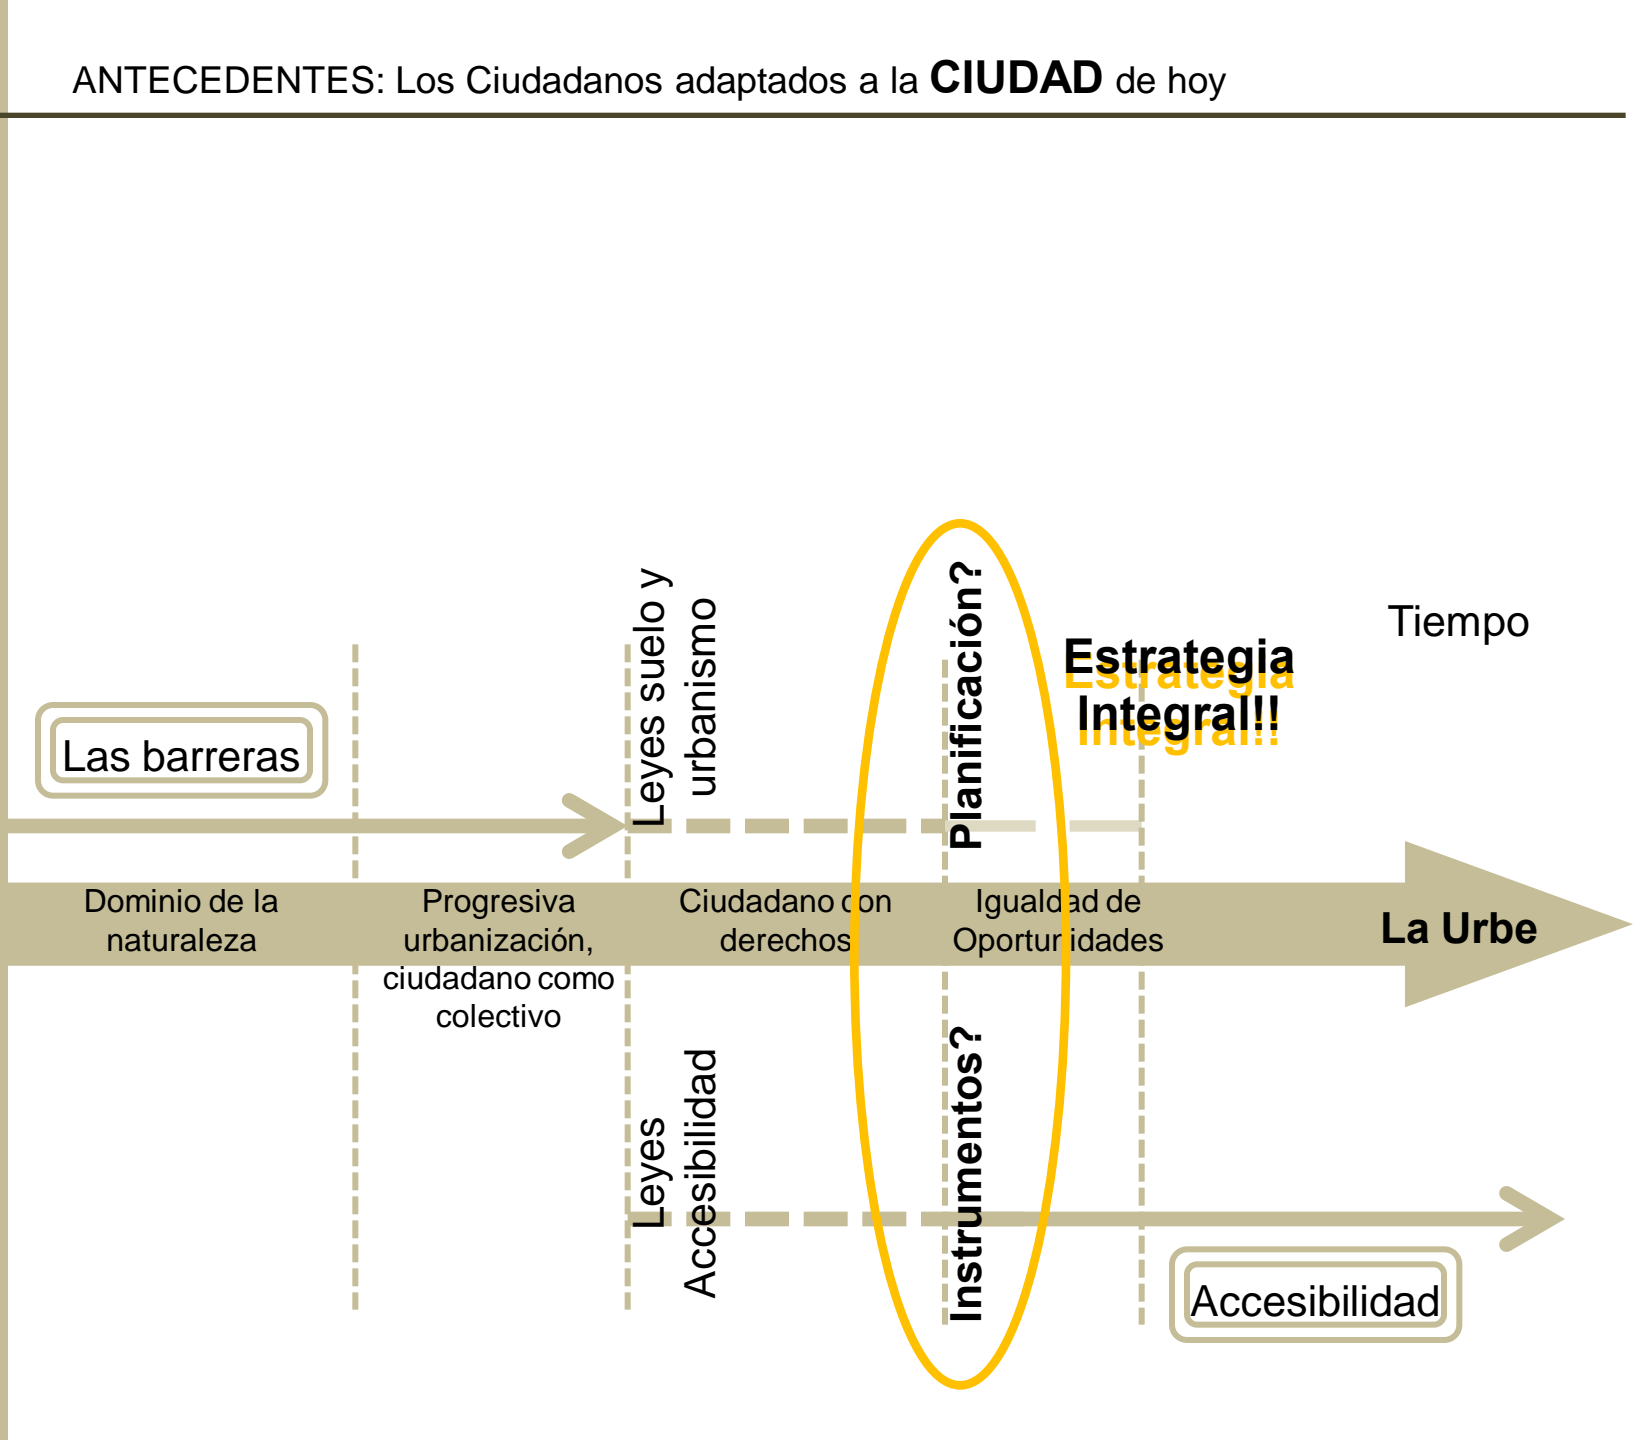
ANTECEDENTES: Los Ciudadanos adaptados a la **CIUDAD** de hoy

Las barreras

Leyes suelo y urbanismo

Planificación?

Estrategia Integral!!

Tiempo

Dominio de la naturaleza

Progresiva urbanización, ciudadano como colectivo

Ciudadano con derechos

Igualdad de Oportunidades

La Urbe

Leyes Accesibilidad

Instrumentos?

Accesibilidad